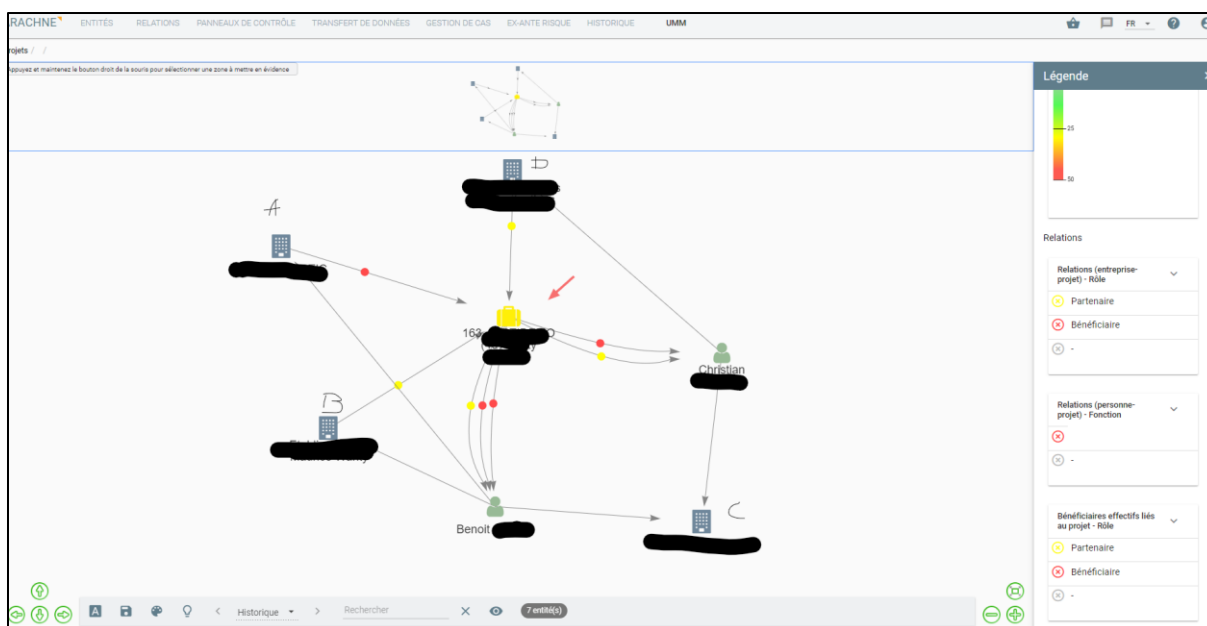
RACHNE ENTITÉS RELATIONS PANNEAUX DE CONTRÔLE TRANSFERT DE DONNÉES GESTION DE CAS EX-ANTE RISQUE HISTORIQUE UMM

FR

rojets / /

Appuyez et maintenez le bouton droit de la souris pour sélectionner une zone à mettre en évidence

D

A

163 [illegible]

Christian

B

Benoit

C

Légende

25

50

Relations

Relations (entreprise-projet) - Rôle

Partenaire

Bénéficiaire

-

Relations (personne-projet) - Fonction

-

Bénéficiaires effectifs liés au projet - Rôle

Partenaire

Bénéficiaire

-

Historique

Rechercher

7 entité(s)